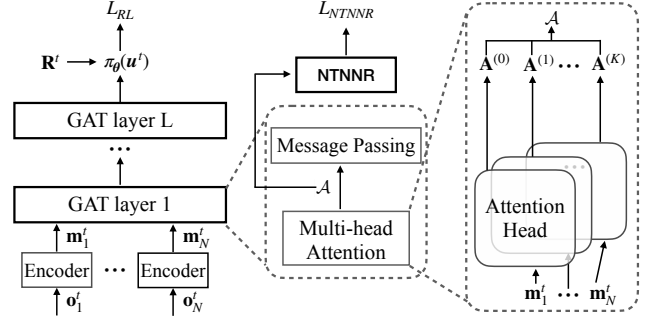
$L_{RL}$

$\mathbf{R}^t$ $\pi_{\boldsymbol{\theta}}(\boldsymbol{u}^t)$

GAT layer L

$\cdots$

GAT layer 1

$\mathbf{m}_1^t$ $\mathbf{m}_N^t$

Encoder $\cdots$ Encoder

$\mathbf{o}_1^t$ $\mathbf{o}_N^t$

$L_{NTNNR}$

NTNNR

Message Passing

$\mathcal{A}$

Multi-head Attention

$\mathcal{A}$

$\mathbf{A}^{(0)}$ $\mathbf{A}^{(1)}$ $\cdots$ $\mathbf{A}^{(K)}$

Attention Head

$\mathbf{m}_1^t$ $\cdots$ $\mathbf{m}_N^t$